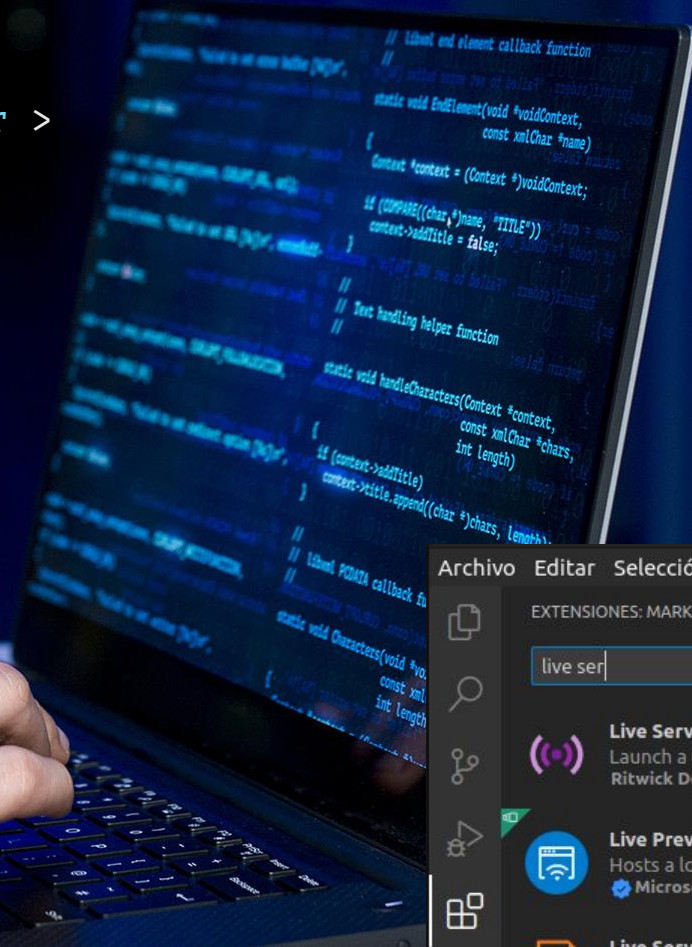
>

// libxml end element callback function
//
static void EndElement(void *voidContext,
const xmlChar *name)
{
Context *context = (Context *)voidContext;

if (COMPARE((char *)name, "TITLE"))
context->addTitle = false;
}

//
// Text handling helper function
//

static void handleCharacters(Context *context,
const xmlChar *chars,
int length)
{
if (context->addTitle)
context->title.append((char *)chars, length);
}

//
// libxml PCDATA callback function
//

static void Characters(void *voidContext,
const xmlChar
int length

Archivo Editar Selecció

EXTENSIONES: MARK

live ser

Live Serv
Launch a
Ritwick D

Live Prev
Hosts a lo
Micros

Live Serv